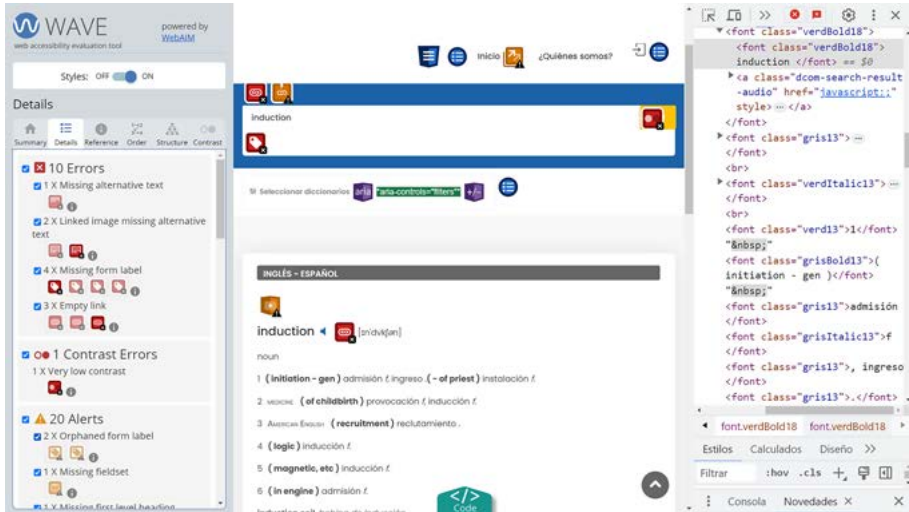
WAVE
web accessibility evaluation tool
powered by WebAIM

Styles: OFF ON

Details

Summary Details Reference Order Structure Contrast

10 Errors
1 X Missing alternative text
2 X Linked image missing alternative text
4 X Missing form label
3 X Empty link

1 Contrast Errors
1 X Very low contrast

20 Alerts
2 X Orphaned form label
1 X Missing fieldset
1 X Missing first level heading

Inicio ¿Quiénes somos?

induction

Seleccionar diccionarios aria "aria-controls="filters""

INGLÉS - ESPAÑOL

induction [ɪnˈdʌkʃən]

noun

1 (initiation - gen) admisión f, ingreso f. (- of priest) instalación f.

2 MEDICINE (of childbirth) provocación f, inducción f.

3 AMERICAN ENGLISH (recruitment) reclutamiento.

4 (logic) inducción f.

5 (magnetic, etc) inducción f.

6 (in engine) admisión f.

Code

▼<font class="verdBold18">
<font class="verdBold18">
induction </font> == $0
▶<a class="dcom-search-result-audio" href="javascript:;" style> ⋯ </a>
</font>
▶<font class="gris13"> ⋯
</font>
<br>
▶<font class="verdItalic13"> ⋯
</font>
<br>
<font class="verd13">1</font>
"&nbsp;"
<font class="grisBold13">(initiation - gen )</font>
"&nbsp;"
<font class="gris13">admisión
</font>
<font class="grisItalic13">f
</font>
<font class="gris13">, ingreso
</font>
<font class="gris13">.</font>

font.verdBold18 font.verdBold18

Estilos Calculados Diseño >>

Filtrar :hov .cls +

Consola Novedades ×